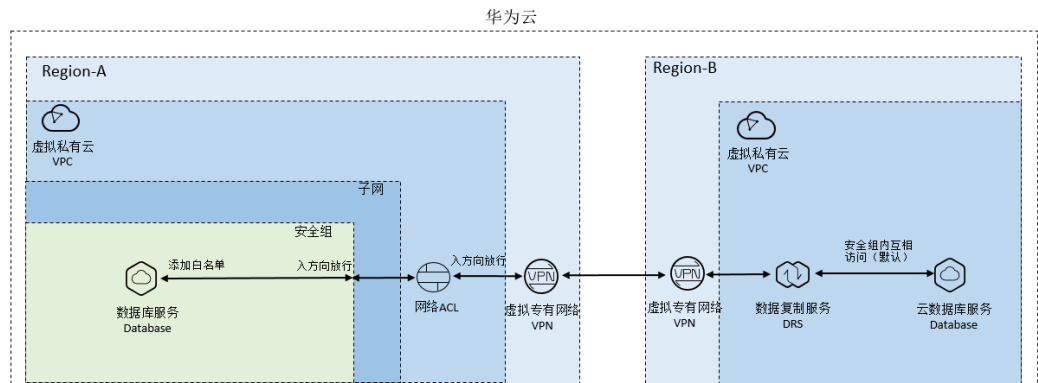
华为云

Region-A

虚拟私有云
VPC

子网

安全组

添加白名单

入方向放行

数据库服务
Database

入方向放行

网络ACL

VPN

虚拟专有网络
VPN

Region-B

虚拟私有云
VPC

安全组内互相访问（默认）

VPN

虚拟专有网络
VPN

数据复制服务
DRS

云数据库服务
Database